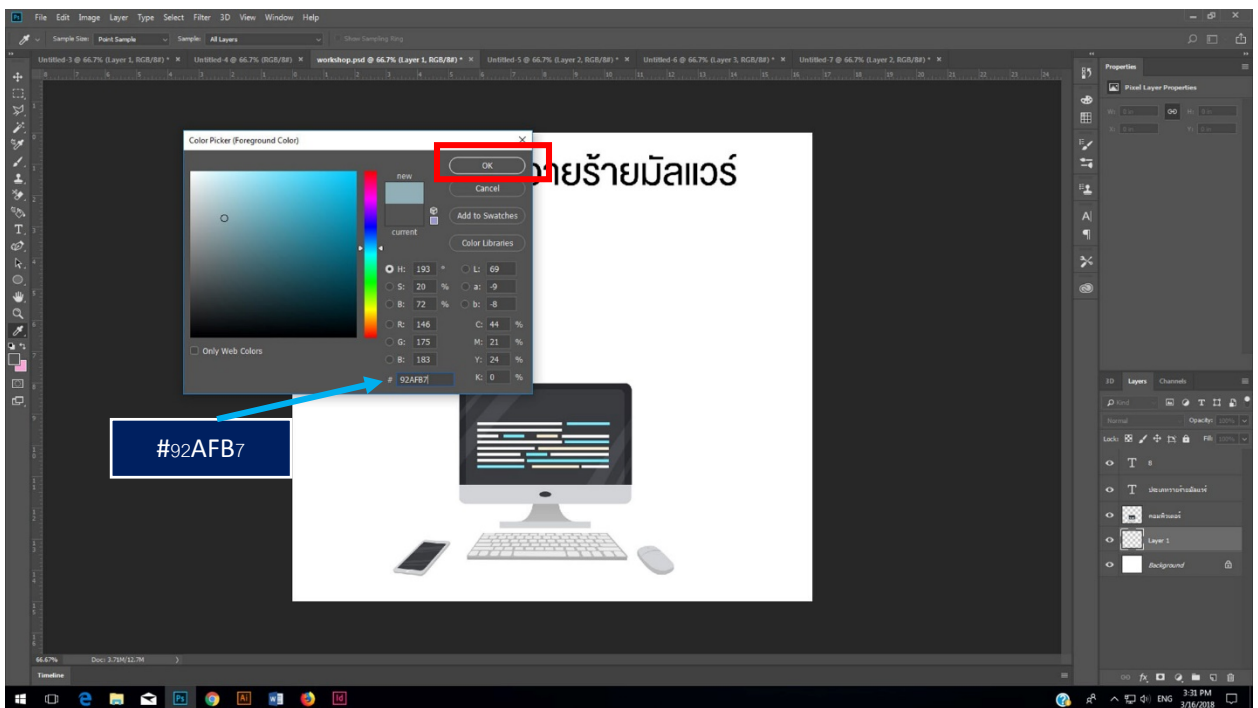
Ps File Edit Image Layer Type Select Filter 3D View Window Help

Sample Size: Point Sample Sample: All Layers Show Sampling Ring

Untitled-3 @ 66.7% (Layer 1, RGB/8#) * × Untitled-4 @ 66.7% (RGB/8#) × workshop.psd @ 66.7% (Layer 1, RGB/8#) * × Untitled-5 @ 66.7% (Layer 2, RGB/8#) * × Untitled-6 @ 66.7% (Layer 3, RGB/8#) * × Untitled-7 @ 66.7% (Layer 2, RGB/8#) * ×

Color Picker (Foreground Color)

OK
Cancel
Add to Swatches
Color Libraries

new
current

H: 193 °
S: 20 %
B: 72 %
R: 146
G: 175
B: 183
L: 69
a: -9
b: -8
C: 44 %
M: 21 %
Y: 24 %
K: 0 %
# 92AFB7

Only Web Colors

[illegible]ายร้ายมัลแวร์

#92AFB7

Properties
Pixel Layer Properties

3D Layers Channels
Kind
Normal Opacity: 100%
Lock: Fill: 100%
B
ประเภทภายร้ายมัลแวร์
คอมพิวเตอร์
Layer 1
Background

66.67% Doc: 3.75M/12.7M
Timeline

ENG 3:31 PM 3/16/2018